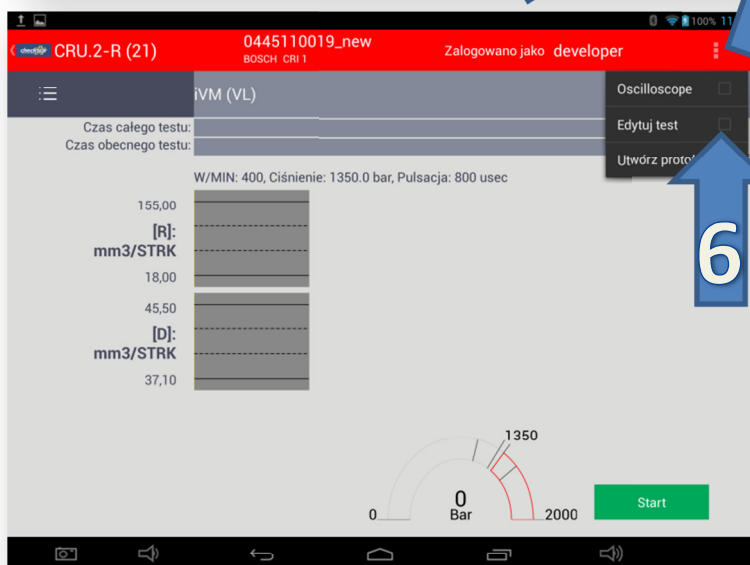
100% 11

checktool CRU.2-R (21)

0445110019_new
BOSCH CRI 1

Zalogowano jako developer

iVM (VL)

Oscilloscope

Edytuj test

Utwórz protok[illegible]

Czas całego testu:
Czas obecnego testu:

W/MIN: 400, Ciśnienie: 1350.0 bar, Pulsacja: 800 usec

155,00
[R]:
mm3/STRK
18,00

45,50
[D]:
mm3/STRK
37,10

6

1350
0
0
Bar
2000

Start